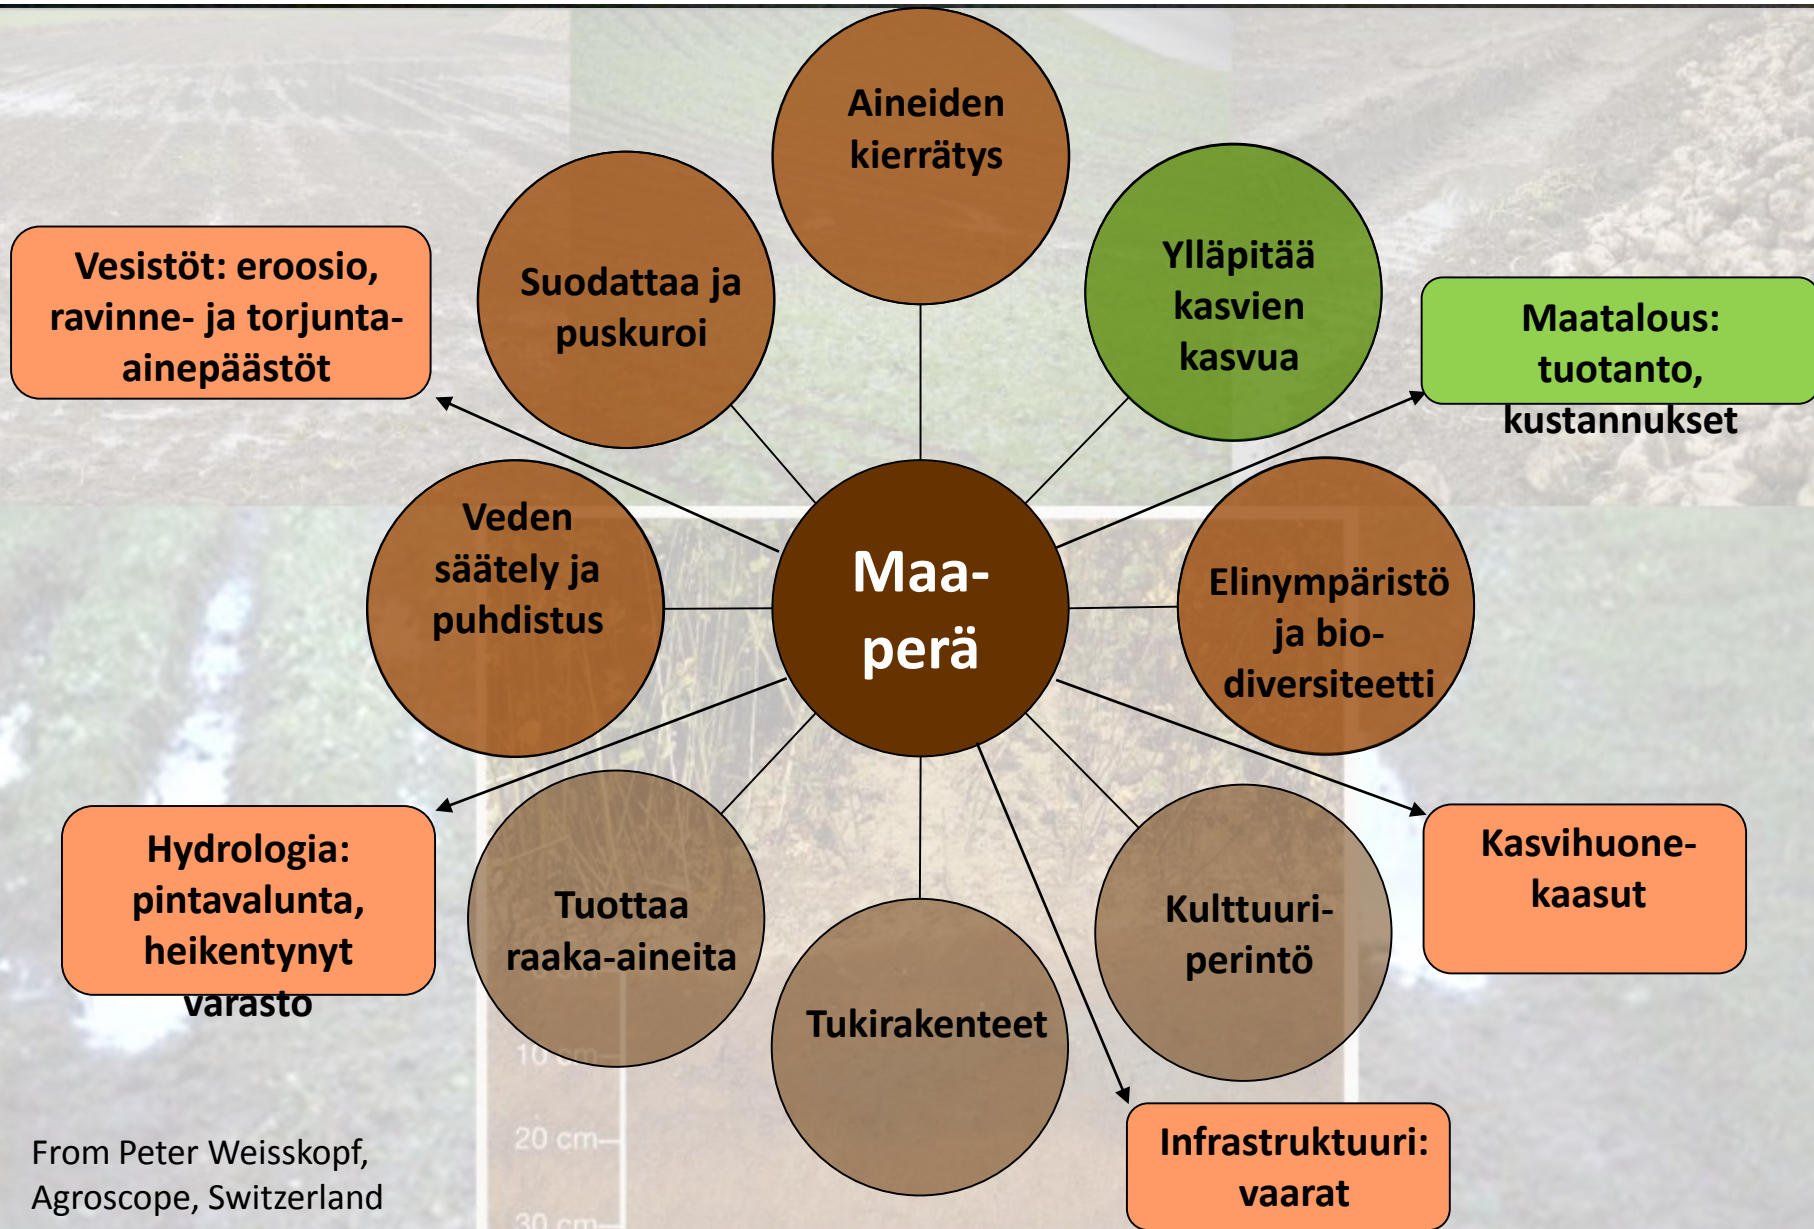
Aineiden kierrätys

Suodattaa ja puskuroi

Ylläpitää kasvien kasvua

Vesistöt: eroosio, ravinne- ja torjunta-ainepäästöt

Maatalous: tuotanto, kustannukset

Veden säätely ja puhdistus

Maaperä

Elinympäristö ja biodiversiteetti

Hydrologia: pintavalunta, heikentynyt varasto

Tuottaa raaka-aineita

Tukirakenteet

Kulttuuriperintö

Kasvihuonekaasut

Infrastruktuuri: vaarat

10 cm

20 cm

30 cm

From Peter Weisskopf, Agroscope, Switzerland